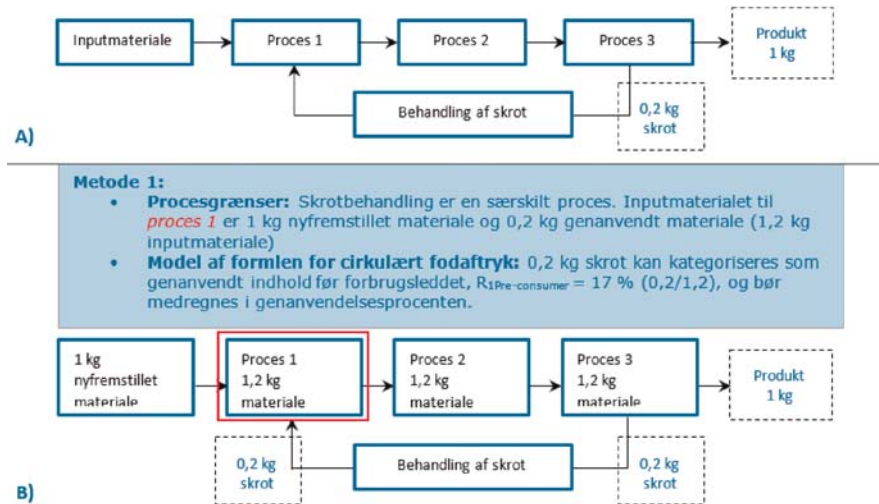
Inputmateriale

Proces 1

Proces 2

Proces 3

Produkt 1 kg

Behandling af skrot

0,2 kg skrot

A)

Metode 1:

- **Procesgrænser:** Skrotbehandling er en særskilt proces. Inputmaterialet til *proces 1* er 1 kg nyfremstillet materiale og 0,2 kg genanvendt materiale (1,2 kg inputmateriale)
- **Model af formlen for cirkulært fodaftryk:** 0,2 kg skrot kan kategoriseres som genanvendt indhold før forbrugsleddet, $R_{1Pre\text{-}consumer}$ = 17 % (0,2/1,2), og bør medregnes i genanvendelsesprocenten.

1 kg nyfremstillet materiale

Proces 1 1,2 kg materiale

Proces 2 1,2 kg materiale

Proces 3 1,2 kg materiale

Produkt 1 kg

0,2 kg skrot

Behandling af skrot

0,2 kg skrot

B)